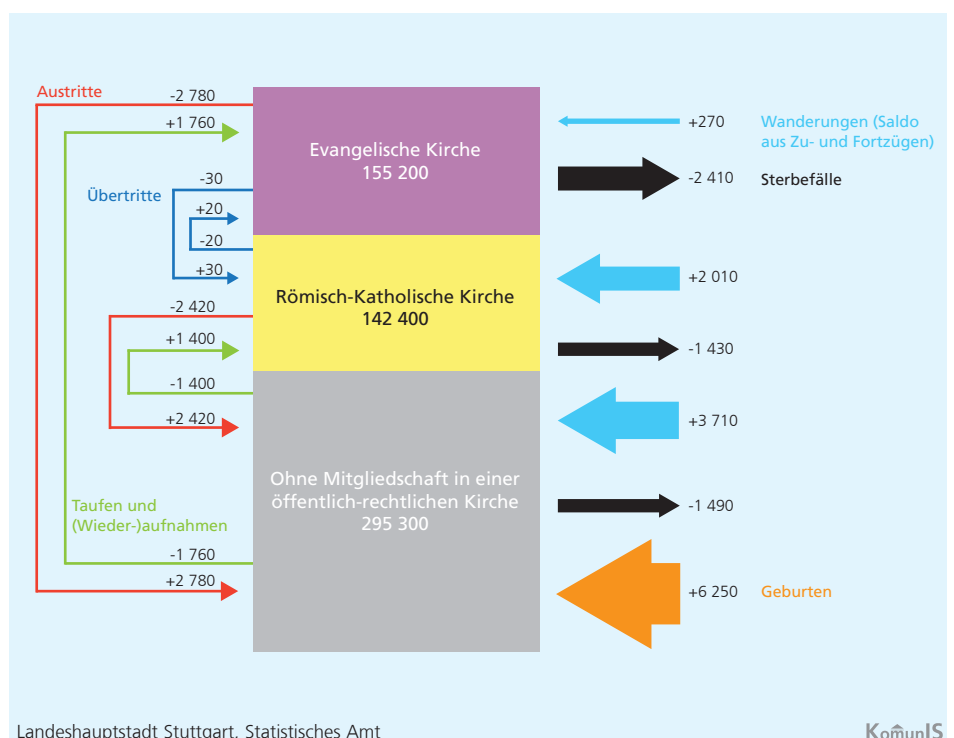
Austritte

-2 780

+1 760

Evangelische Kirche
155 200

+270

Wanderungen (Saldo aus Zu- und Fortzügen)

Übertritte

-30

+20

-20

+30

-2 410

Sterbefälle

Römisch-Katholische Kirche
142 400

+2 010

-2 420

+1 400

-1 400

+2 420

-1 430

+3 710

Ohne Mitgliedschaft in einer öffentlich-rechtlichen Kirche
295 300

Taufen und (Wieder-)aufnahmen

-1 490

-1 760

+2 780

+6 250

Geburten

Landeshauptstadt Stuttgart, Statistisches Amt

KomunIS